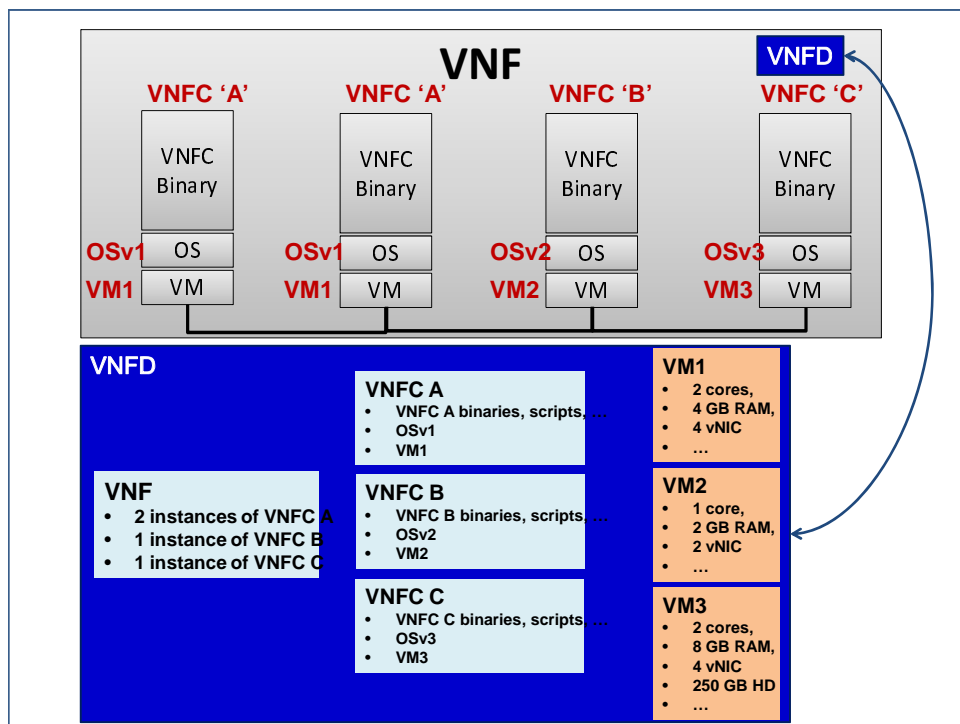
VNF

VNFD

VNFC ‘A’

VNFC Binary

OSv1 OS

VM1 VM

VNFC ‘A’

VNFC Binary

OSv1 OS

VM1 VM

VNFC ‘B’

VNFC Binary

OSv2 OS

VM2 VM

VNFC ‘C’

VNFC Binary

OSv3 OS

VM3 VM

VNFD

VNF
- 2 instances of VNFC A
- 1 instance of VNFC B
- 1 instance of VNFC C

VNFC A
- VNFC A binaries, scripts, …
- OSv1
- VM1

VNFC B
- VNFC B binaries, scripts, …
- OSv2
- VM2

VNFC C
- VNFC C binaries, scripts, …
- OSv3
- VM3

VM1
- 2 cores,
- 4 GB RAM,
- 4 vNIC
- …

VM2
- 1 core,
- 2 GB RAM,
- 2 vNIC
- …

VM3
- 2 cores,
- 8 GB RAM,
- 4 vNIC
- 250 GB HD
- …